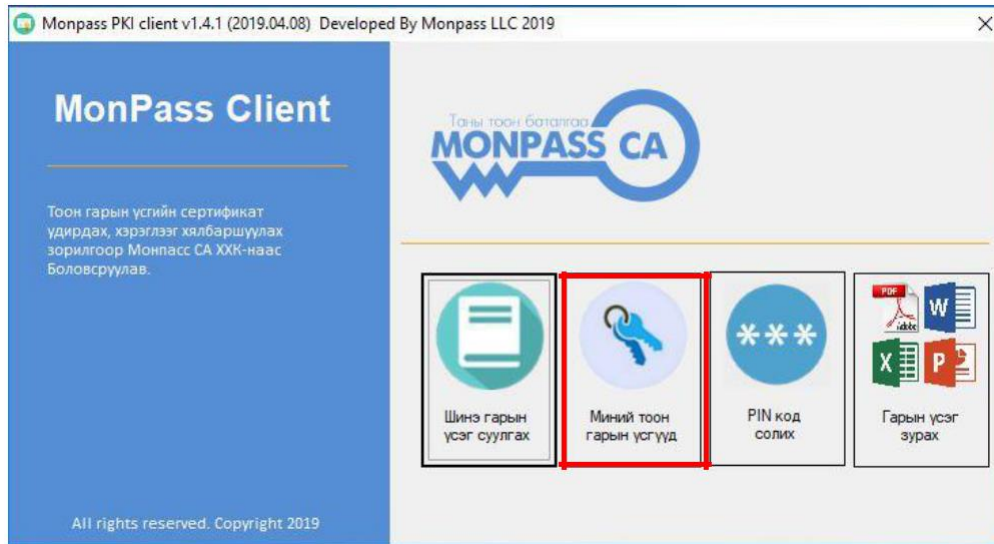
Monpass PKI client v1.4.1 (2019.04.08) Developed By Monpass LLC 2019

×

MonPass Client

Тоон гарын үсгийн сертификат удирдах, хэрэглээг хялбаршуулах зорилгоор Монпасс СА ХХК-наас Боловсруулав.

All rights reserved. Copyright 2019

Таны тоон баталгаа
MONPASS CA

Шинэ гарын үсэг суулгах

Миний тоон гарын үсгүүд

***

PIN код солих

PDF
Adobe
W
X
P

Гарын үсэг зурах